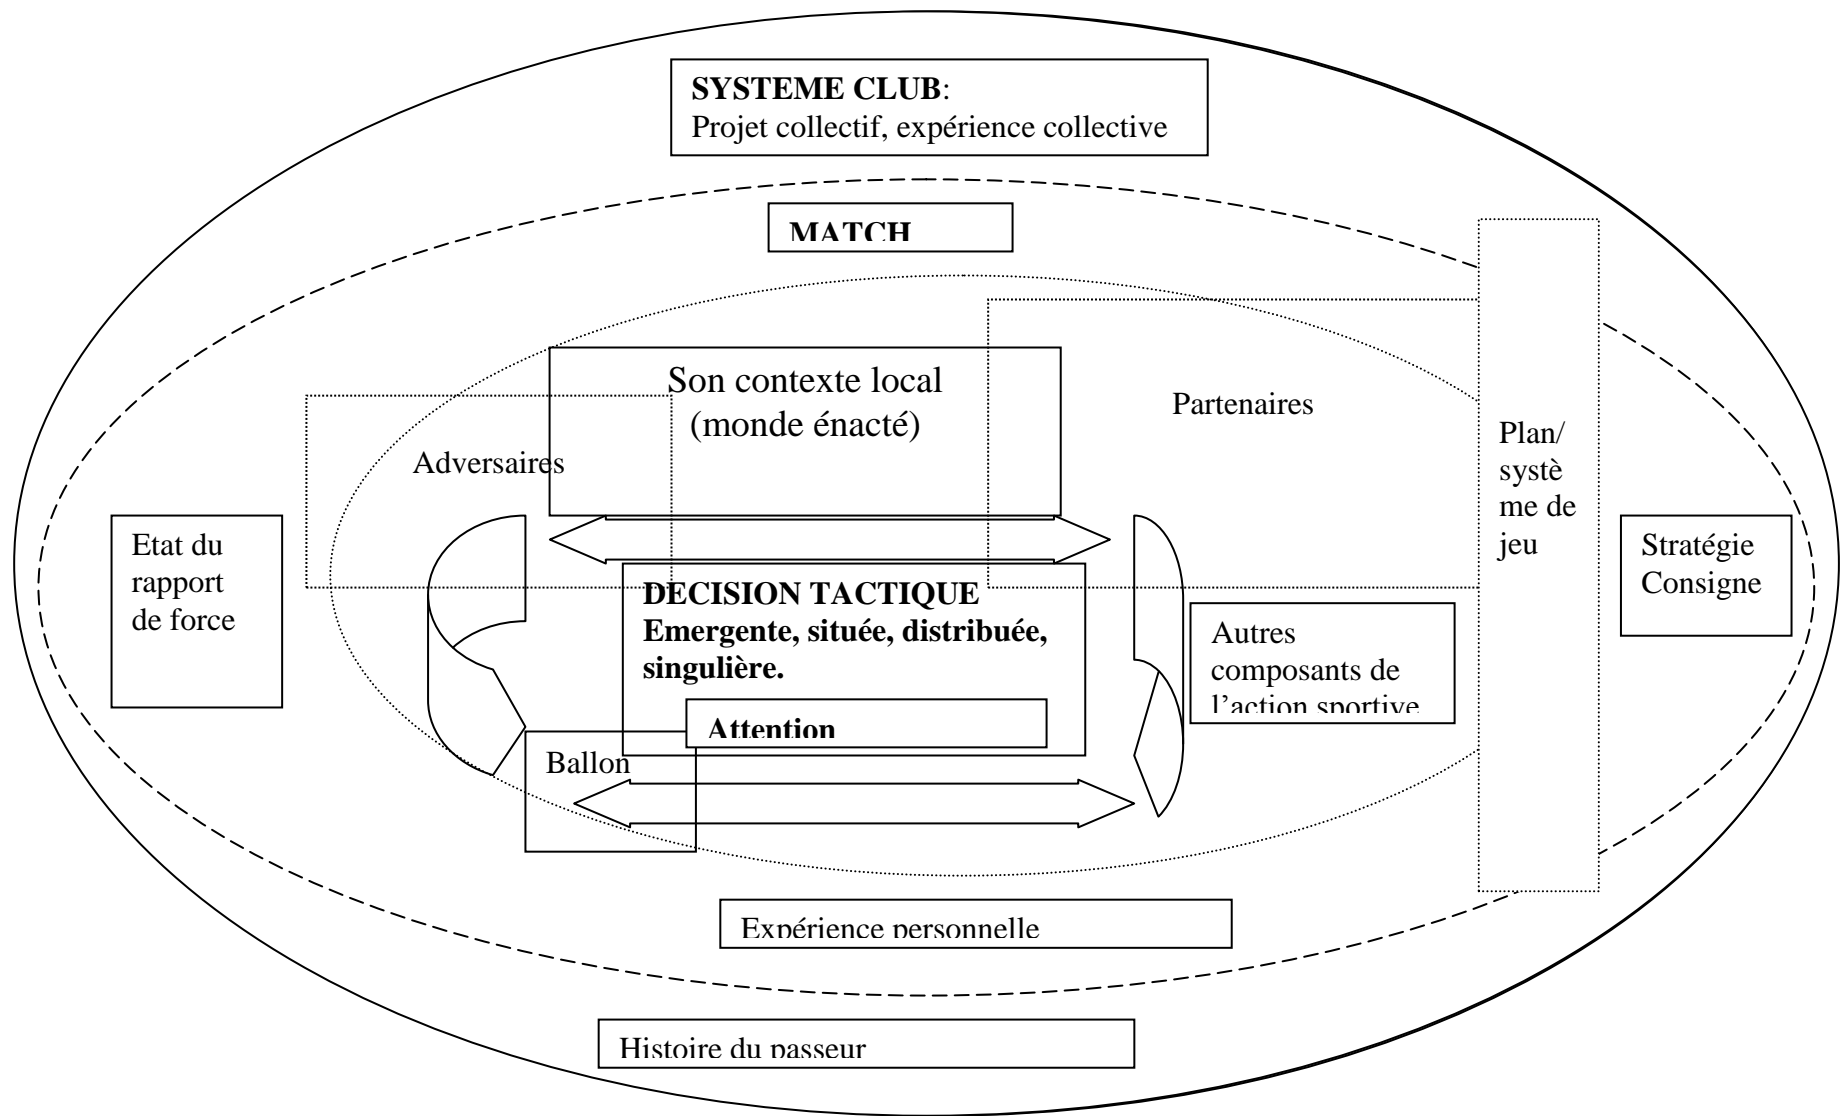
**SYSTEME CLUB**:
Projet collectif, expérience collective

**MATCH**

Son contexte local
(monde énacté)

Partenaires

Adversaires

Plan/
systè
me de
jeu

Etat du
rapport
de force

Stratégie
Consigne

**DECISION TACTIQUE**
**Emergente, située, distribuée, singulière.**

Autres
composants de
l'action sportive

**Attention**

Ballon

Expérience personnelle

Histoire du passeur